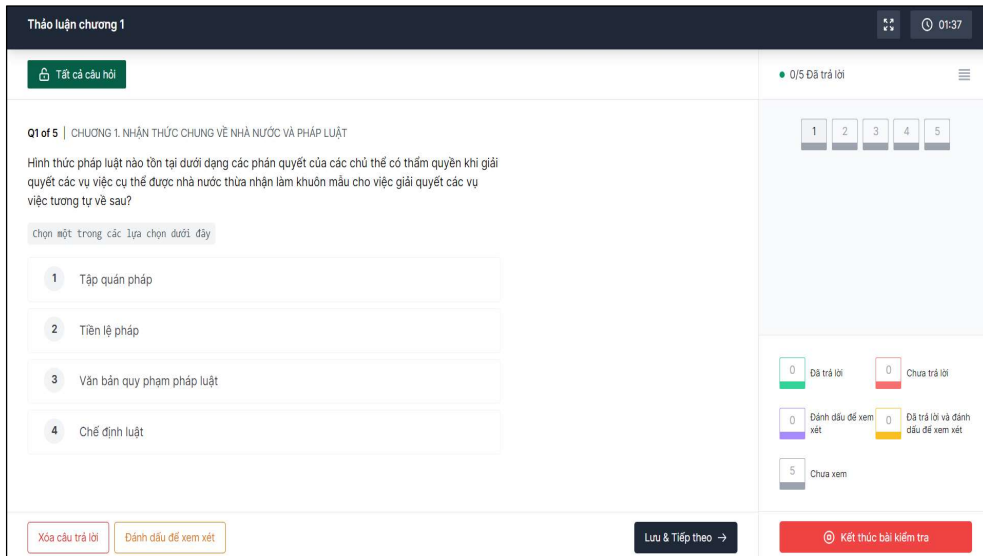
Thảo luận chương 1

01:37

Tất cả câu hỏi

0/5 Đã trả lời

Q1 of 5 | CHƯƠNG 1. NHẬN THỨC CHUNG VỀ NHÀ NƯỚC VÀ PHÁP LUẬT

Hình thức pháp luật nào tồn tại dưới dạng các phán quyết của các chủ thể có thẩm quyền khi giải quyết các vụ việc cụ thể được nhà nước thừa nhận làm khuôn mẫu cho việc giải quyết các vụ việc tương tự về sau?

Chọn một trong các lựa chọn dưới đây

1 Tập quán pháp

2 Tiền lệ pháp

3 Văn bản quy phạm pháp luật

4 Chế định luật

1 2 3 4 5

0 Đã trả lời

0 Chưa trả lời

0 Đánh dấu để xem xét

0 Đã trả lời và đánh dấu để xem xét

5 Chưa xem

Xóa câu trả lời

Đánh dấu để xem xét

Lưu & Tiếp theo →

Kết thúc bài kiểm tra